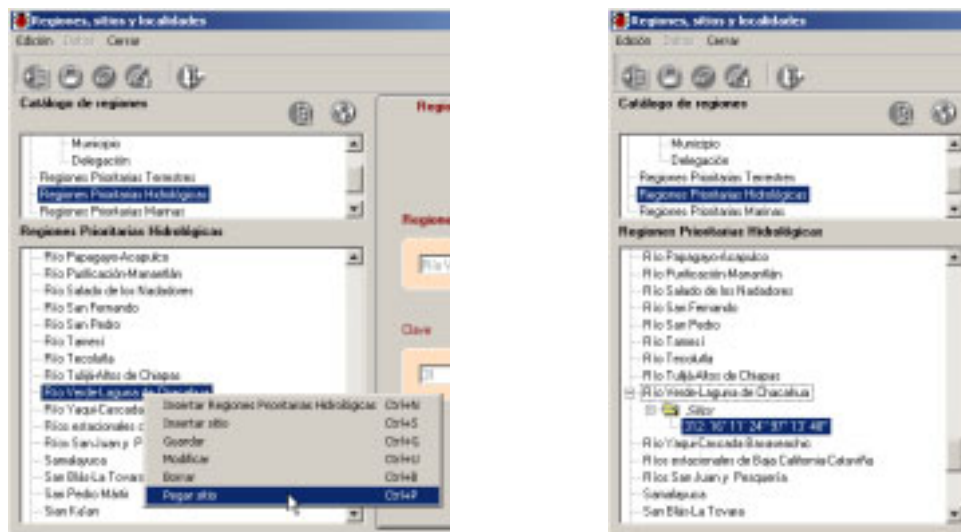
Regiones, sitios y localidades
Edición Datos Cerrar
Catálogo de regiones
Municipio
Delegación
Regiones Prioritarias Terrestres
Regiones Prioritarias Hidrológicas
Regiones Prioritarias Marinas
Regiones Prioritarias Hidrológicas
Río Papagayo-Acapulco
Río Purificación-Manantlán
Río Salado de los Nadadores
Río San Fernando
Río San Pedro
Río Tamesí
Río Tecolutla
Río Tuljá-Altos de Chiapas
Río Verde-Laguna de Chacahua
Río Yaqui-Cascada
Ríos estacionales
Ríos San Juan y P
Samalayuca
San Blás-La Tovara
San Pedro Mártir
Sian Ka'an
Insertar Regiones Prioritarias Hidrológicas Ctrl+N
Insertar sitio Ctrl+S
Guardar Ctrl+G
Modificar Ctrl+U
Borrar Ctrl+B
Pegar sitio Ctrl+P
Regio
Regiones
Río Ve
Clave
31

Regiones, sitios y localidades
Edición Datos Cerrar
Catálogo de regiones
Municipio
Delegación
Regiones Prioritarias Terrestres
Regiones Prioritarias Hidrológicas
Regiones Prioritarias Marinas
Regiones Prioritarias Hidrológicas
Río Papagayo-Acapulco
Río Purificación-Manantlán
Río Salado de los Nadadores
Río San Fernando
Río San Pedro
Río Tamesí
Río Tecolutla
Río Tuljá-Altos de Chiapas
Río Verde-Laguna de Chacahua
Sitios
312: 16° 11' 24" 97° 13' 48"
Río Yaqui-Cascada Basaseachic
Ríos estacionales de Baja California Catariña
Ríos San Juan y Pesquería
Samalayuca
San Blás-La Tovara